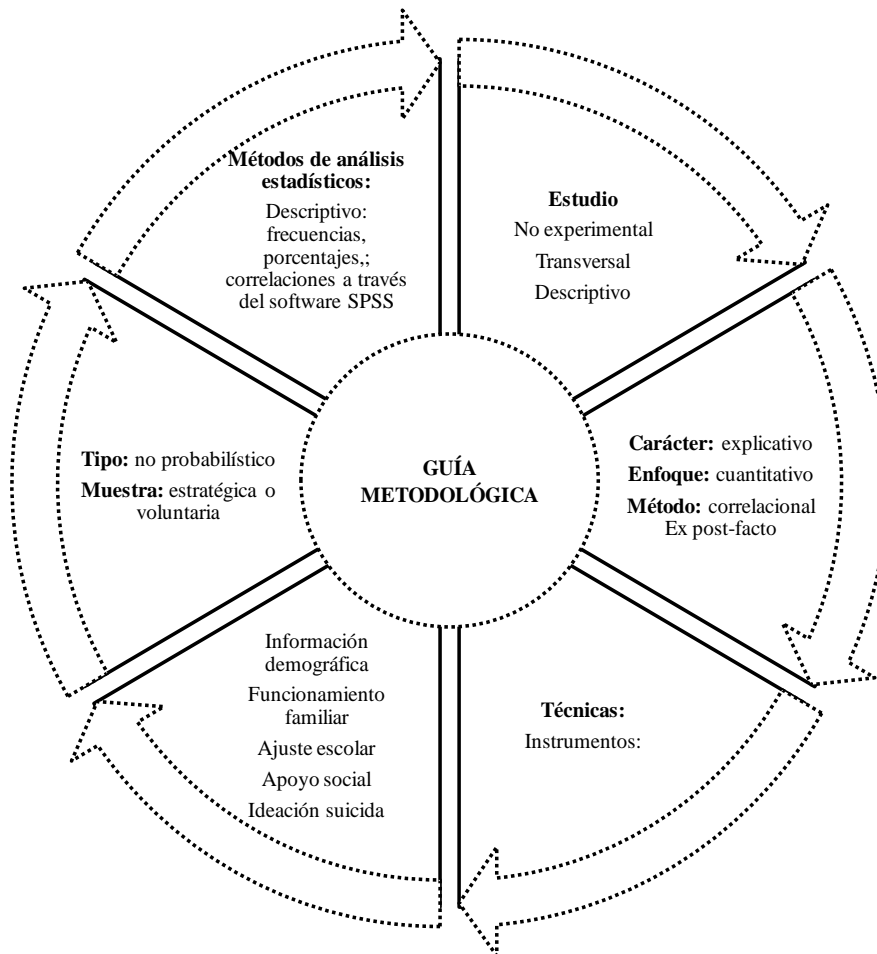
GUÍA METODOLÓGICA

Estudio
No experimental
Transversal
Descriptivo

Carácter: explicativo
Enfoque: cuantitativo
Método: correlacional Ex post-facto

Técnicas:
Instrumentos:

Información demográfica
Funcionamiento familiar
Ajuste escolar
Apoyo social
Ideación suicida

Tipo: no probabilístico
Muestra: estratégica o voluntaria

Métodos de análisis estadísticos:
Descriptivo: frecuencias, porcentajes,; correlaciones a través del software SPSS